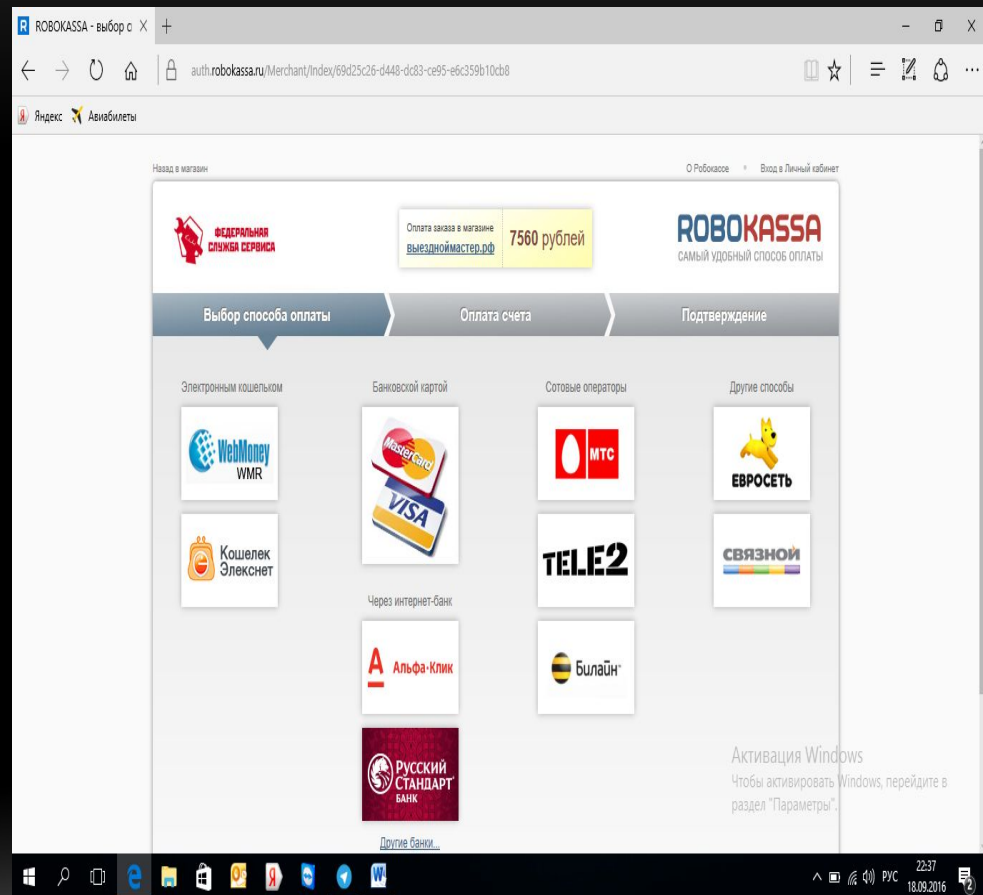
ROBOKASSA - выбор с ×  +

auth.robokassa.ru/Merchant/Index/69d25c26-d448-dc83-ce95-e6c359b10cb8

Яндекс  Авиабилеты

Назад в магазин

О Робокассе • Вход в Личный кабинет

ФЕДЕРАЛЬНАЯ СЛУЖБА СЕРВИСА

Оплата заказа в магазине
выездноймастер.рф

7560 рублей

ROBOKASSA
САМЫЙ УДОБНЫЙ СПОСОБ ОПЛАТЫ

Выбор способа оплаты

Оплата счета

Подтверждение

Электронным кошельком

WebMoney WMR

Кошелек Элекснет

Банковской картой

MasterCard

VISA

Через интернет-банк

Альфа-Клик

РУССКИЙ СТАНДАРТ БАНК

Другие банки...

Сотовые операторы

МТС

TELE2

Билайн

Другие способы

ЕВРОСЕТЬ

СВЯЗНОЙ

Активация Windows
Чтобы активировать Windows, перейдите в раздел "Параметры".

РУС 22:37 18.09.2016